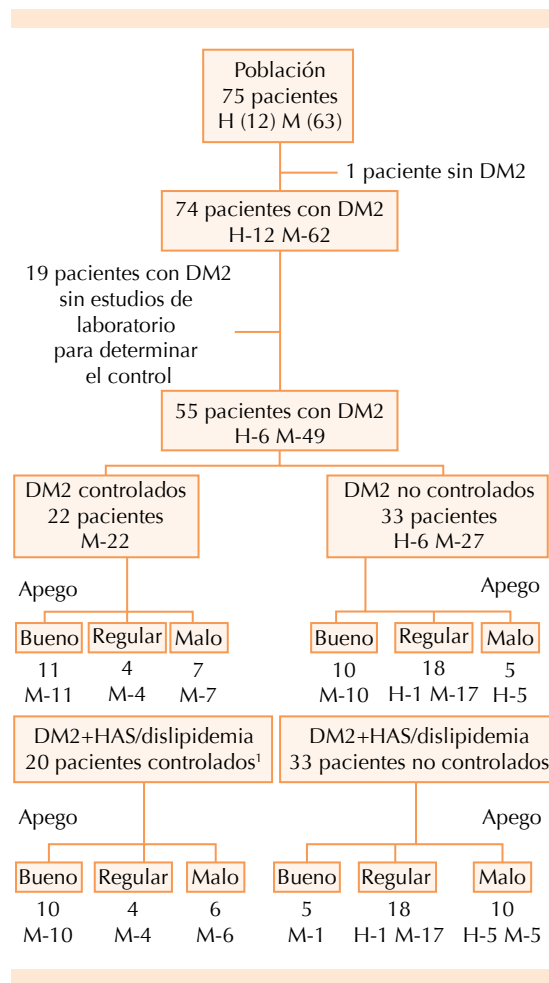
Población
75 pacientes
H (12) M (63)

1 paciente sin DM2

74 pacientes con DM2
H-12 M-62

19 pacientes con DM2 sin estudios de laboratorio para determinar el control

55 pacientes con DM2
H-6 M-49

DM2 controlados
22 pacientes
M-22

DM2 no controlados
33 pacientes
H-6 M-27

Apego

Bueno
11
M-11

Regular
4
M-4

Malo
7
M-7

Apego

Bueno
10
M-10

Regular
18
H-1 M-17

Malo
5
H-5

DM2+HAS/dislipidemia
20 pacientes controlados$^1$

DM2+HAS/dislipidemia
33 pacientes no controlados

Apego

Bueno
10
M-10

Regular
4
M-4

Malo
6
M-6

Apego

Bueno
5
M-1

Regular
18
H-1 M-17

Malo
10
H-5 M-5